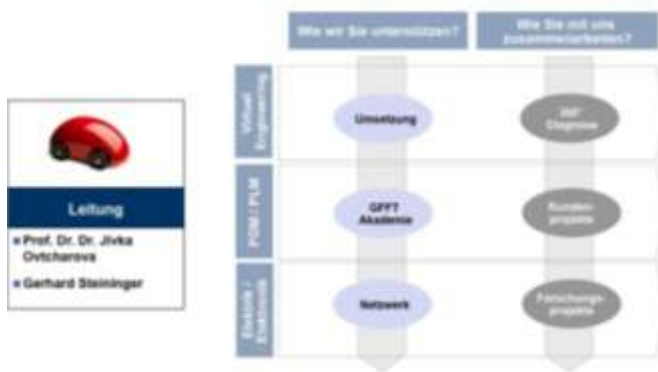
Leitung

Prof. Dr. Dr. Jivka Ovtcharova

Gerhard Steininger

Wie wir Sie unterstützen?

Wie Sie mit uns zusammenarbeiten?

Virtual Engineering

PDM / PLM

Elektrik / Elektronik

Umsetzung

IMT Diagnose

GPFT Akademie

Kundenprojekte

Netzwerk

Forschungsprojekte